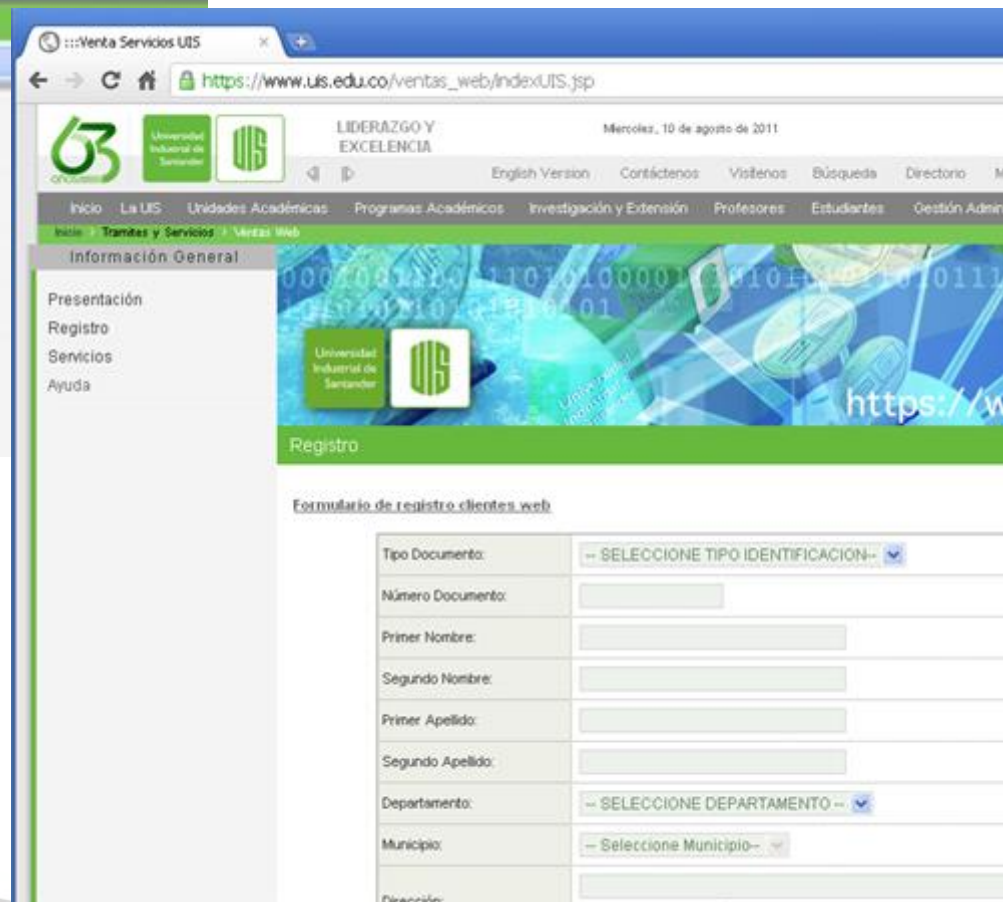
:::Venta Servicios UIS ×

https://www.uis.edu.co/ventas_web/indexUIS.jsp

63 años

Universidad Industrial de Santander

UIS

LIDERAZGO Y EXCELENCIA

Miercoles, 10 de agosto de 2011

English Version Contáctenos Visítenos Búsqueda Directorio M

Inicio La UIS Unidades Académicas Programas Académicos Investigación y Extensión Profesores Estudiantes Gestión Admin

Inicio > Tramites y Servicios > Ventas Web

Información General

Presentación
Registro
Servicios
Ayuda

Universidad Industrial de Santander

UIS

https://w

Registro

Formulario de registro clientes web

| | |
|---|---|
| Tipo Documento: | -- SELECCIONE TIPO IDENTIFICACION-- |
| Número Documento: | |
| Primer Nombre: | |
| Segundo Nombre: | |
| Primer Apellido: | |
| Segundo Apellido: | |
| Departamento: | -- SELECCIONE DEPARTAMENTO -- |
| Municipio: | -- Seleccione Municipio-- |
| Dirección: | |